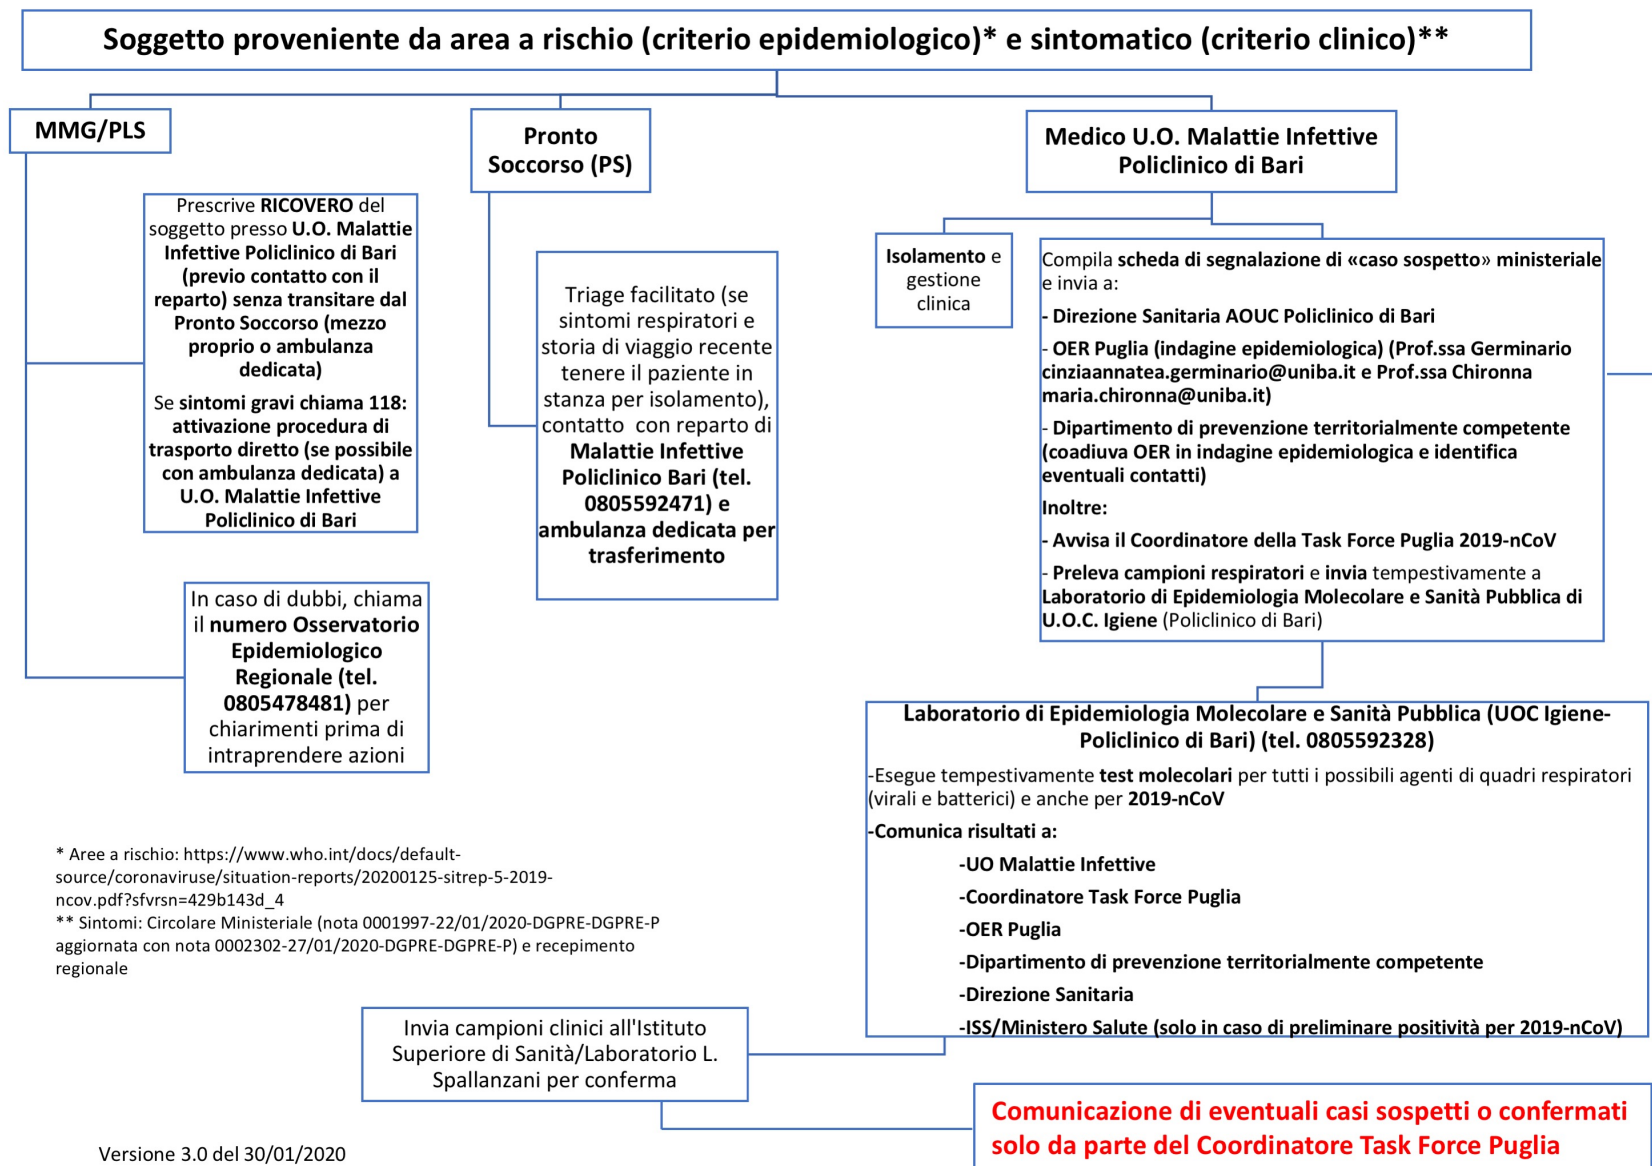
Soggetto proveniente da area a rischio (criterio epidemiologico)* e sintomatico (criterio clinico)**

MMG/PLS

Prescrive RICOVERO del soggetto presso U.O. Malattie Infettive Policlinico di Bari (previo contatto con il reparto) senza transitare dal Pronto Soccorso (mezzo proprio o ambulanza dedicata)

Se sintomi gravi chiama 118: attivazione procedura di trasporto diretto (se possibile con ambulanza dedicata) a U.O. Malattie Infettive Policlinico di Bari

In caso di dubbi, chiama il numero Osservatorio Epidemiologico Regionale (tel. 0805478481) per chiarimenti prima di intraprendere azioni

Pronto Soccorso (PS)

Triage facilitato (se sintomi respiratori e storia di viaggio recente tenere il paziente in stanza per isolamento), contatto con reparto di Malattie Infettive Policlinico Bari (tel. 0805592471) e ambulanza dedicata per trasferimento

Medico U.O. Malattie Infettive Policlinico di Bari

Isolamento e gestione clinica

Compila scheda di segnalazione di «caso sospetto» ministeriale e invia a:

- Direzione Sanitaria AOUC Policlinico di Bari

- OER Puglia (indagine epidemiologica) (Prof.ssa Germinario cinziaannatea.germinario@uniba.it e Prof.ssa Chironna maria.chironna@uniba.it)

- Dipartimento di prevenzione territorialmente competente (coadiuva OER in indagine epidemiologica e identifica eventuali contatti)

Inoltre:

- Avvisa il Coordinatore della Task Force Puglia 2019-nCoV

- Preleva campioni respiratori e invia tempestivamente a Laboratorio di Epidemiologia Molecolare e Sanità Pubblica di U.O.C. Igiene (Policlinico di Bari)

Laboratorio di Epidemiologia Molecolare e Sanità Pubblica (UOC Igiene-Policlinico di Bari) (tel. 0805592328)

-Esegue tempestivamente test molecolari per tutti i possibili agenti di quadri respiratori (virali e batterici) e anche per 2019-nCoV

-Comunica risultati a:

-UO Malattie Infettive

-Coordinatore Task Force Puglia

-OER Puglia

-Dipartimento di prevenzione territorialmente competente

-Direzione Sanitaria

-ISS/Ministero Salute (solo in caso di preliminare positività per 2019-nCoV)

* Aree a rischio: https://www.who.int/docs/default-source/coronaviruse/situation-reports/20200125-sitrep-5-2019-ncov.pdf?sfvrsn=429b143d_4
** Sintomi: Circolare Ministeriale (nota 0001997-22/01/2020-DGPRE-DGPRE-P aggiornata con nota 0002302-27/01/2020-DGPRE-DGPRE-P) e recepimento regionale

Invia campioni clinici all'Istituto Superiore di Sanità/Laboratorio L. Spallanzani per conferma

Comunicazione di eventuali casi sospetti o confermati solo da parte del Coordinatore Task Force Puglia

Versione 3.0 del 30/01/2020